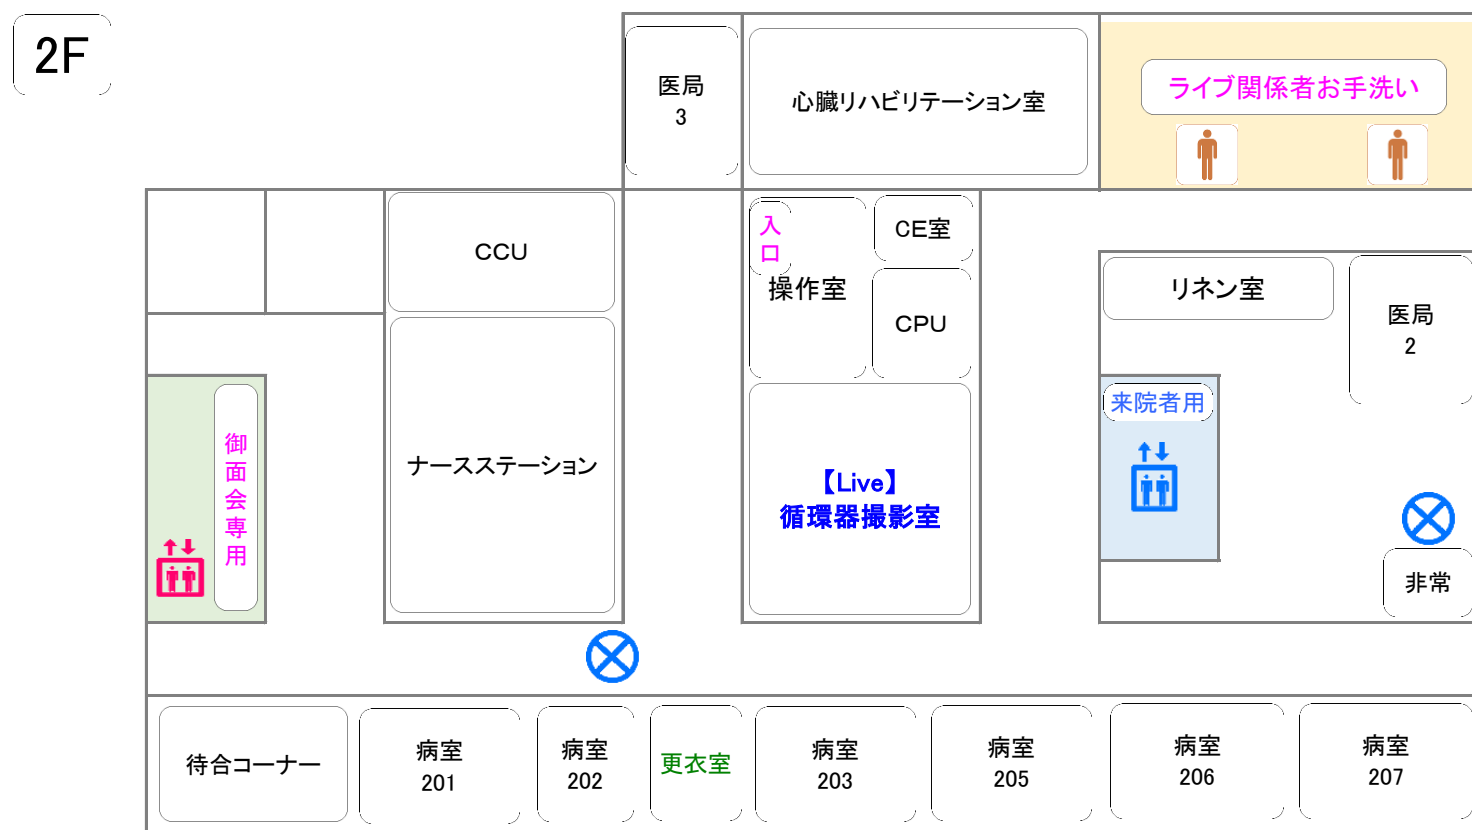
2F

医局
3

心臓リハビリテーション室

ライブ関係者お手洗い

CCU

入口
操作室

CE室

CPU

リネン室

医局
2

御面会専用

ナースステーション

【Live】
循環器撮影室

来院者用

非常

待合コーナー

病室
201

病室
202

更衣室

病室
203

病室
205

病室
206

病室
207